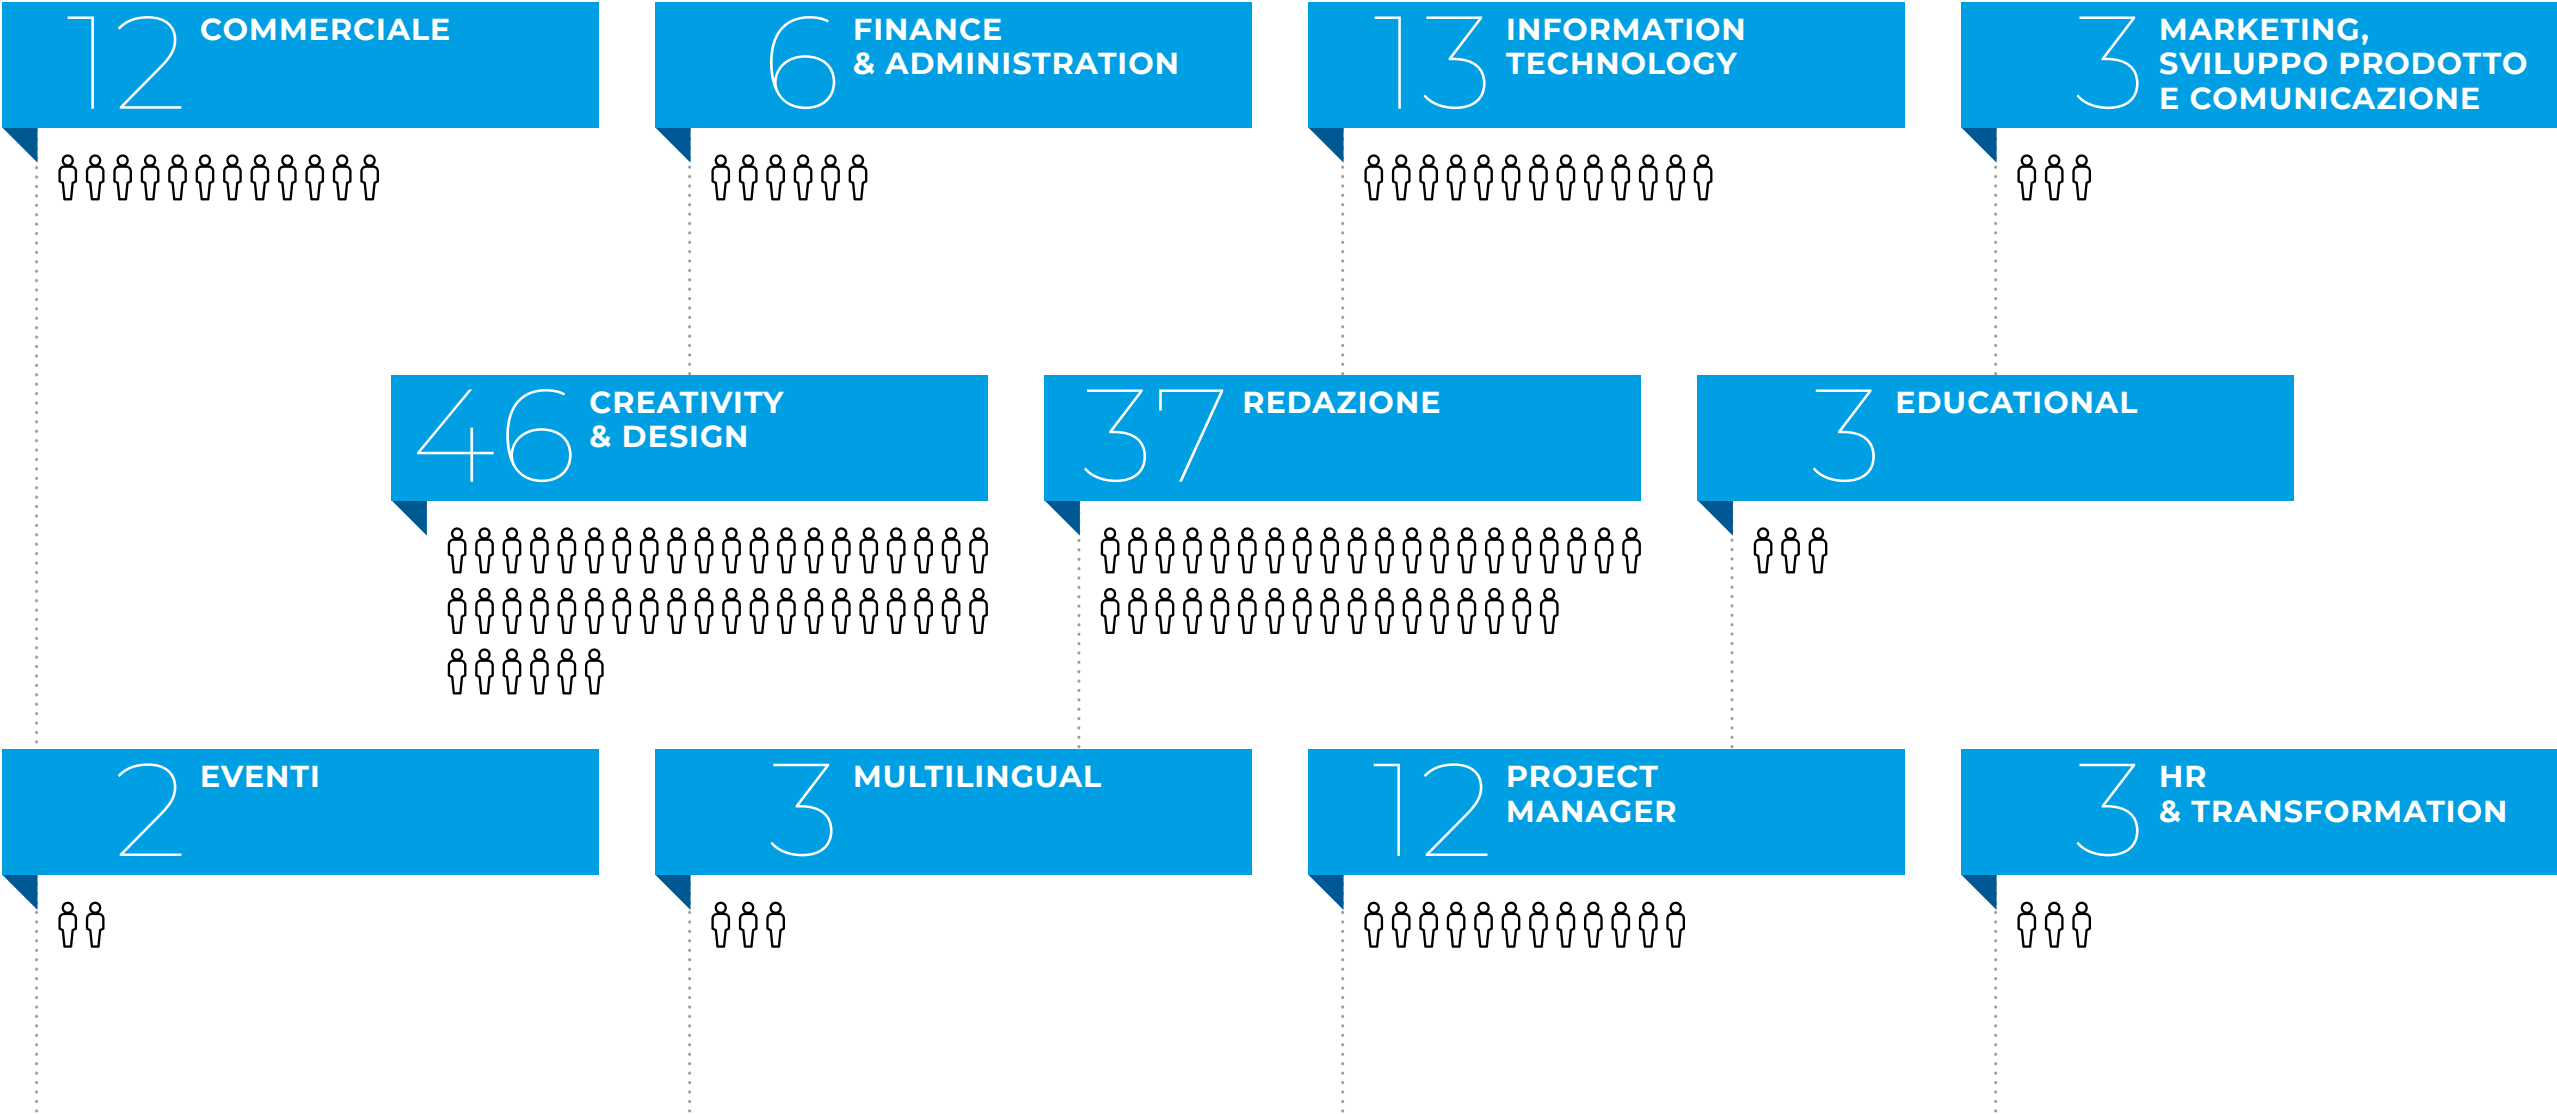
12 COMMERCIALE

6 FINANCE & ADMINISTRATION

13 INFORMATION TECHNOLOGY

3 MARKETING, SVILUPPO PRODOTTO E COMUNICAZIONE

46 CREATIVITY & DESIGN

37 REDAZIONE

3 EDUCATIONAL

2 EVENTI

3 MULTILINGUAL

12 PROJECT MANAGER

3 HR & TRANSFORMATION